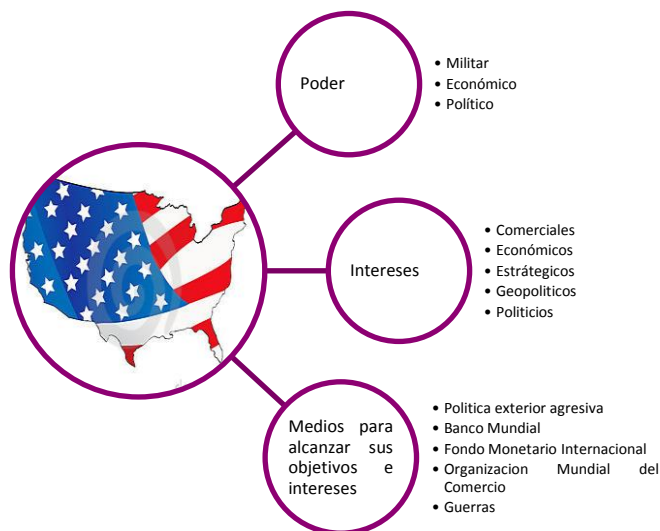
Poder

- Militar
- Económico
- Político

Intereses

- Comerciales
- Económicos
- Estrátegicos
- Geopoliticos
- Politicios

Medios para alcanzar sus objetivos e intereses

- Politica exterior agresiva
- Banco Mundial
- Fondo Monetario Internacional
- Organizacion Mundial del Comercio
- Guerras